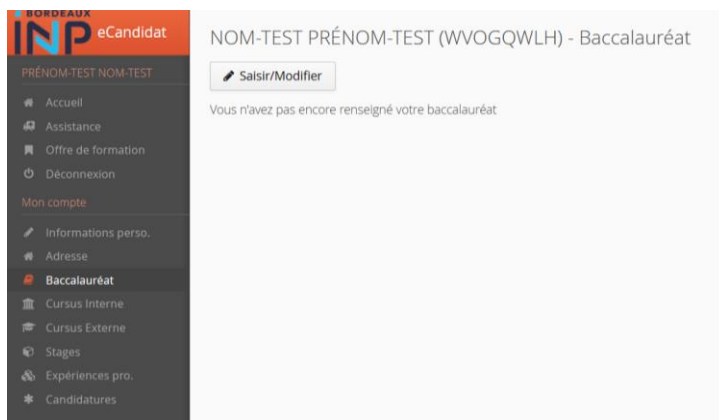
BORDEAUX
INP eCandidat

PRÉNOM-TEST NOM-TEST

Accueil
Assistance
Offre de formation
Déconnexion

Mon compte

Informations perso.
Adresse
Baccalauréat
Cursus Interne
Cursus Externe
Stages
Expériences pro.
Candidatures

NOM-TEST PRÉNOM-TEST (WVOGQWLH) - Baccalauréat

Saisir/Modifier

Vous n'avez pas encore renseigné votre baccalauréat